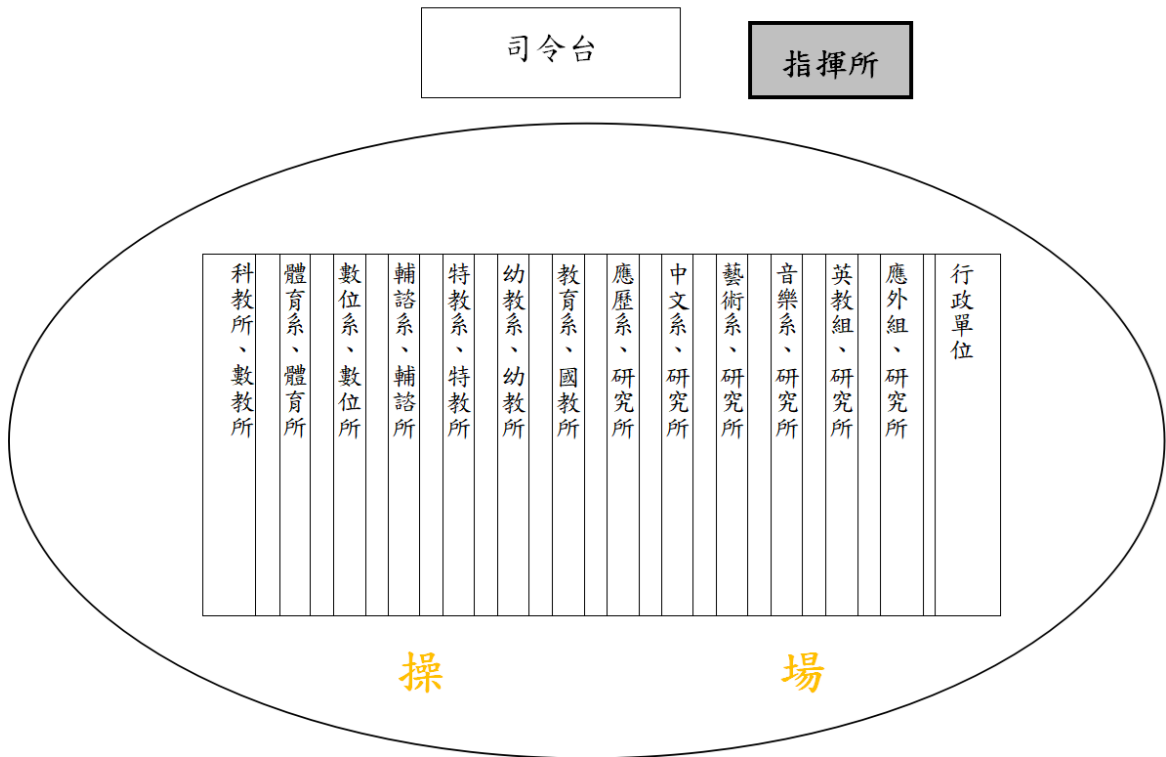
司令台

指揮所

科教所、數教所

體育系、體育所

數位系、數位所

輔諮系、輔諮所

特教系、特教所

幼教系、幼教所

教育系、國教所

應歷系、研究所

中文系、研究所

藝術系、研究所

音樂系、研究所

英教組、研究所

應外組、研究所

行政單位

操 場